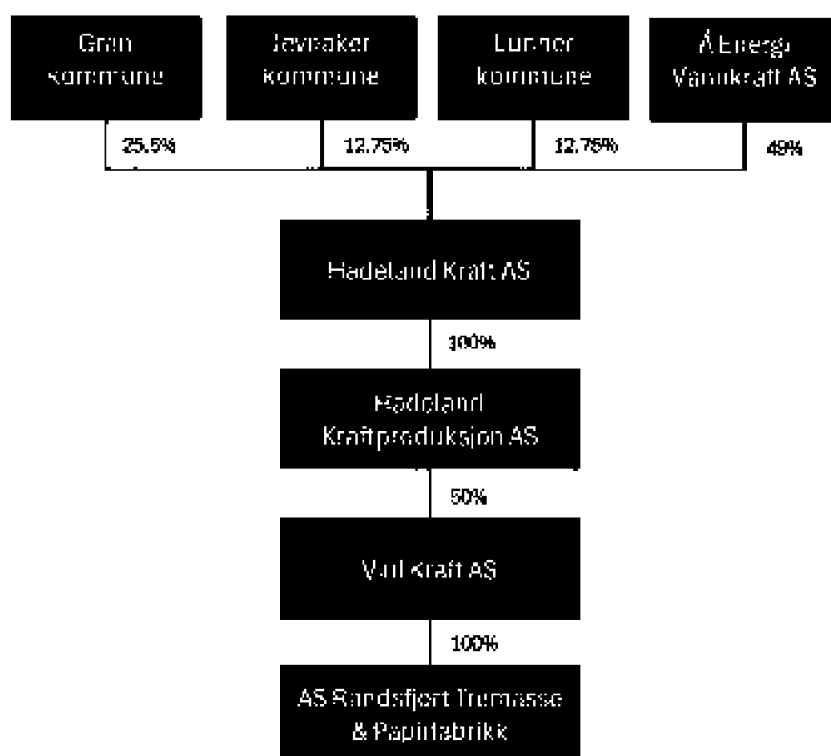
Gran kommune

Jevnaker kommune

Lunner kommune

Å Energi Vannkraft AS

25.5%

12.75%

12.75%

49%

Hadeland Kraft AS

100%

Hadeland Kraftproduksjon AS

50%

Vril Kraft AS

100%

AS Randsfjord Tremasse & Papirfabrikk